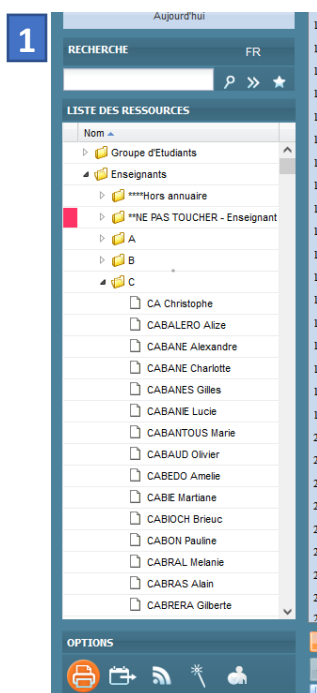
1

Aujourd'hui

RECHERCHE FR

LISTE DES RESSOURCES

Nom

Groupe d'Etudiants
Enseignants
****Hors annuaire
**NE PAS TOUCHER - Enseignant
A
B
C
CA Christophe
CABALERO Alize
CABANE Alexandre
CABANE Charlotte
CABANES Gilles
CABANIE Lucie
CABANTOUS Marie
CABAUD Olivier
CABEDO Amelie
CABIE Martiane
CABIOCH Brieuc
CABON Pauline
CABRAL Melanie
CABRAS Alain
CABRERA Gilberte

OPTIONS